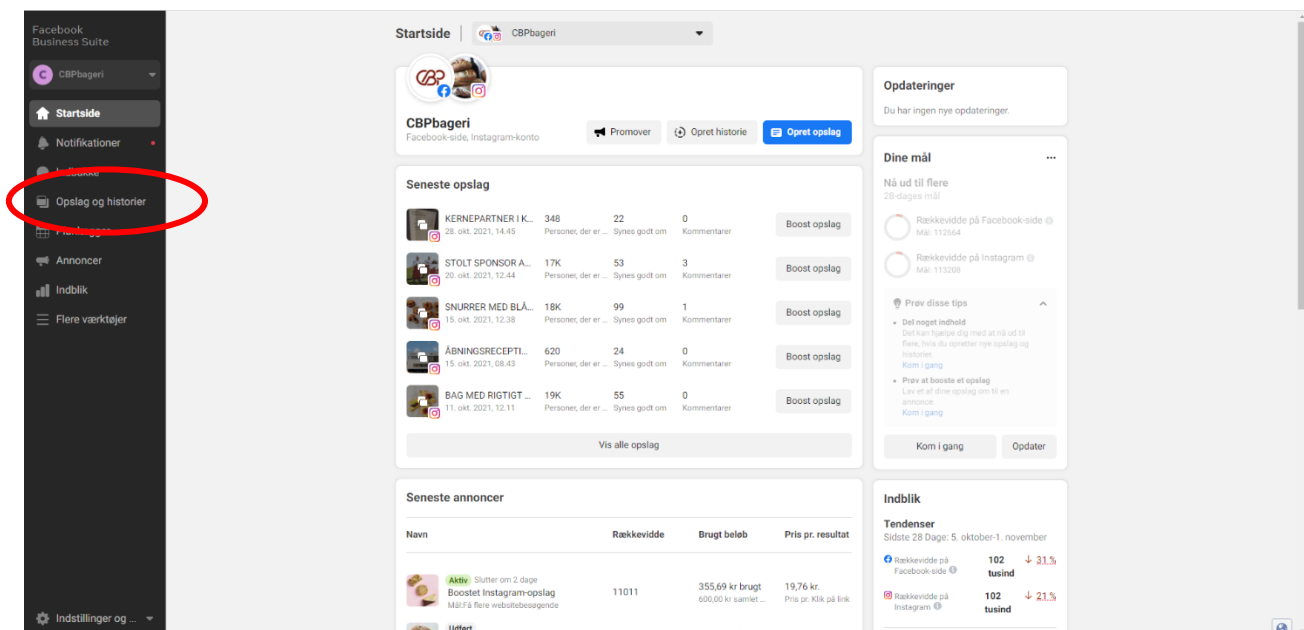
Facebook Business Suite

C CBPbageri

Startside
Notifikationer
Indbakke
Opslag og historier
Planlægger
Annoncer
Indblik
Flere værktøjer

Indstillinger og ...

Startside | CBPbageri

CBPbageri
Facebook-side, Instagram-konto

Promover | Opret historie | Opret opslag

Seneste opslag

| | | | | |
|---|---|---|---|---|
| KERNEPARTNER I K... 28. okt. 2021, 14.45 | 348 Personer, der er ... | 22 Synes godt om | 0 Kommentarer | Boost opslag |
| STOLT SPONSOR A... 20. okt. 2021, 12.44 | 17K Personer, der er ... | 53 Synes godt om | 3 Kommentarer | Boost opslag |
| SNURRER MED BLÅ... 15. okt. 2021, 12.38 | 18K Personer, der er ... | 99 Synes godt om | 1 Kommentarer | Boost opslag |
| ÅBNINGSRECEPTI... 15. okt. 2021, 08.43 | 620 Personer, der er ... | 24 Synes godt om | 0 Kommentarer | Boost opslag |
| BAG MED RIGTIGT ... 11. okt. 2021, 12.11 | 19K Personer, der er ... | 55 Synes godt om | 0 Kommentarer | Boost opslag |

Vis alle opslag

Seneste annoncer

| Navn | Rækkevidde | Brugt beløb | Pris pr. resultat |
|---|---|---|---|
| Aktiv Slutter om 2 dage Boostet Instagram-opslag Mål:Få flere webstedsbesøgende | 11011 | 355,69 kr brugt 600,00 kr samlet ... | 19,76 kr. Pris pr. Klik på link |

Udført

Opdateringer
Du har ingen nye opdateringer.

Dine mål
Nå ud til flere
28-dages mål
Rækkevidde på Facebook-side
Mål: 112664
Rækkevidde på Instagram
Mål: 113208

Prøv disse tips
• Del noget indhold
Det kan hjælpe dig med at nå ud til flere, hvis du opretter nye opslag og historier.
Kom i gang
• Prøv at booste et opslag
Lav et af dine opslag om til en annonce.
Kom i gang

Kom i gang | Opdater

Indblik
Tendenser
Sidste 28 Dage: 5. oktober-1. november
Rækkevidde på Facebook-side 102 tusind ↓ 31,1%
Rækkevidde på Instagram 102 tusind ↓ 21,1%